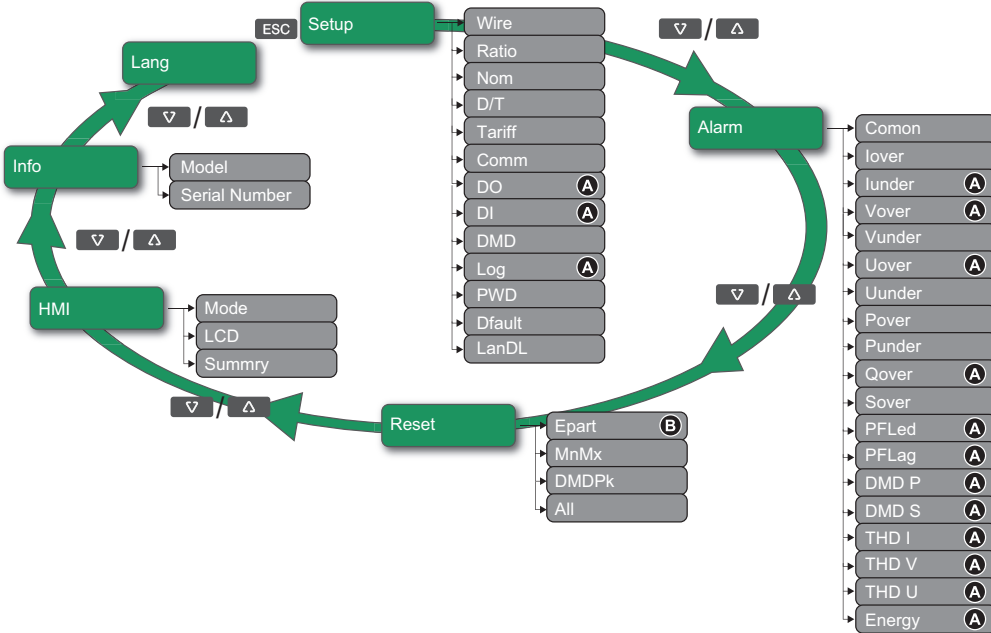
ESC Setup

Wire
Ratio
Nom
D/T
Tariff
Comm
DO A
DI A
DMD
Log A
PWD
Dfault
LanDL

▽ / △

Alarm

Comon
Iover
Iunder A
Vover A
Vunder
Uover A
Uunder
Pover
Punder
Qover A
Sover
PFLed A
PFLag A
DMD P A
DMD S A
THD I A
THD V A
THD U A
Energy A

▽ / △

Reset

Epart B
MnMx
DMDPk
All

▽ / △

HMI

Mode
LCD
Summry

▽ / △

Info

Model
Serial Number

▽ / △

Lang